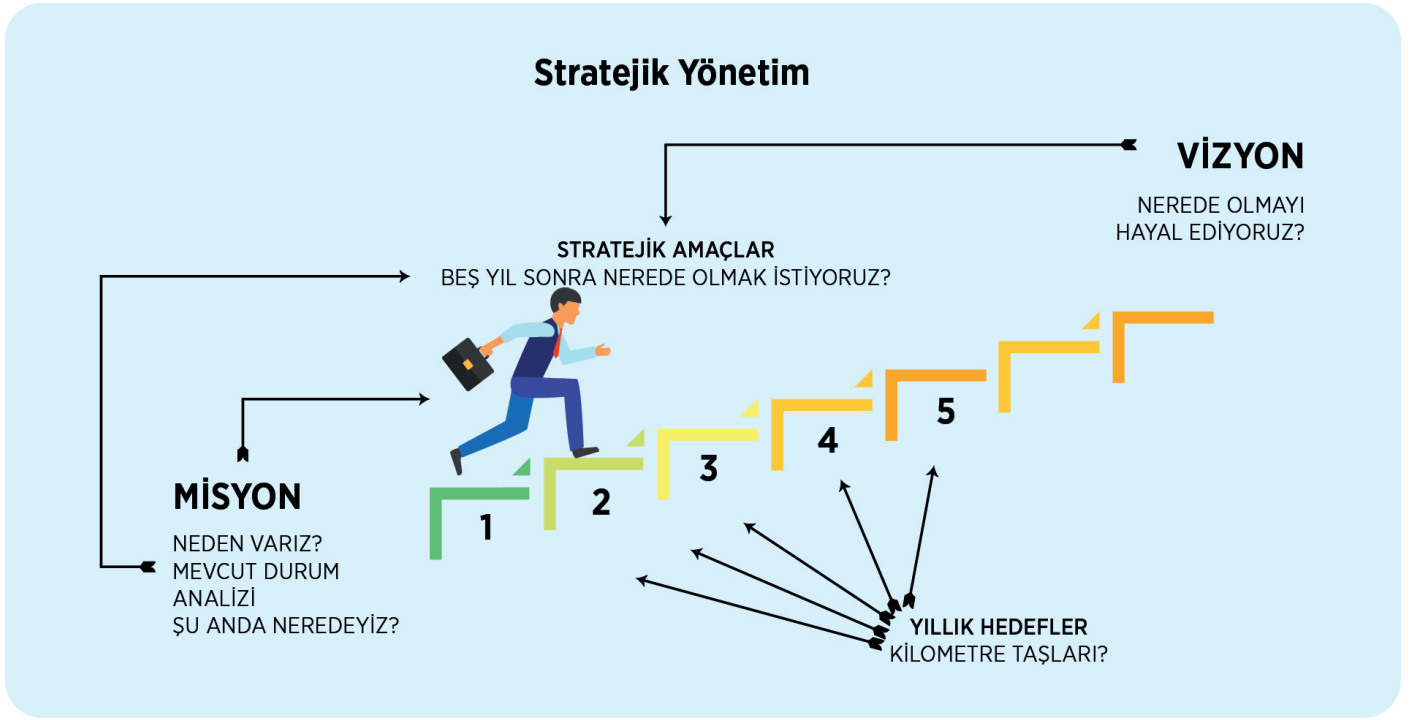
Stratejik Yönetim

VİZYON

NEREDE OLMAYI HAYAL EDİYORUZ?

STRATEJİK AMAÇLAR
BEŞ YIL SONRA NEREDE OLMAK İSTİYORUZ?

MİSYON

NEDEN VARIZ?
MEVCUT DURUM ANALİZİ
ŞU ANDA NEREDEYİZ?

1
2
3
4
5

YILLIK HEDEFLER
KİLOMETRE TAŞLARI?